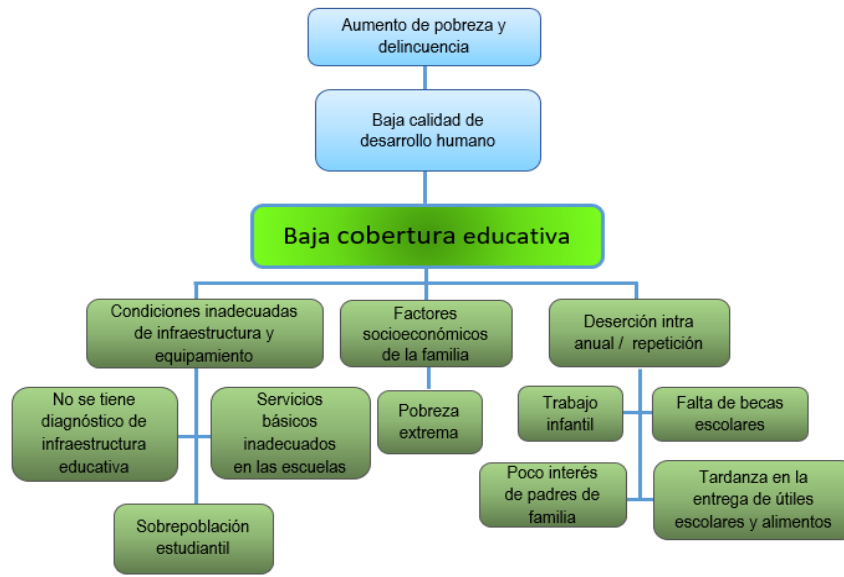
Aumento de pobreza y delincuencia

Baja calidad de desarrollo humano

Baja cobertura educativa

Condiciones inadecuadas de infraestructura y equipamiento

Factores socioeconómicos de la familia

Deserción intra anual / repetición

No se tiene diagnóstico de infraestructura educativa

Servicios básicos inadecuados en las escuelas

Sobrepoblación estudiantil

Pobreza extrema

Trabajo infantil

Falta de becas escolares

Poco interés de padres de familia

Tardanza en la entrega de útiles escolares y alimentos